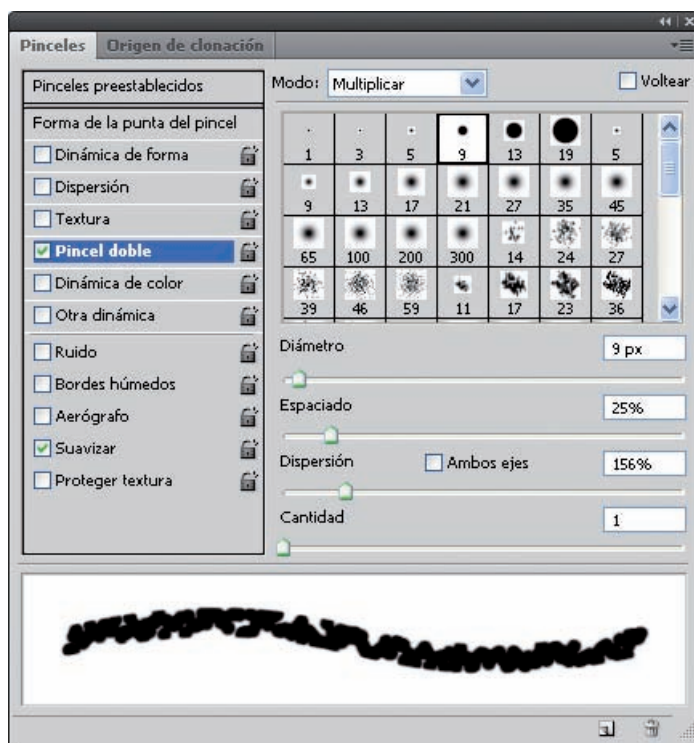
Pinceles | Origen de clonación

Pinceles preestablecidos
Forma de la punta del pincel
Dinámica de forma
Dispersión
Textura
Pincel doble
Dinámica de color
Otra dinámica
Ruido
Bordes húmedos
Aerógrafo
Suavizar
Proteger textura

Modo: Multiplicar
Voltear

| 1 | 3 | 5 | 9 | 13 | 19 | 5 |
|---|---|---|---|---|---|---|
| 9 | 13 | 17 | 21 | 27 | 35 | 45 |
| 65 | 100 | 200 | 300 | 14 | 24 | 27 |
| 39 | 46 | 59 | 11 | 17 | 23 | 36 |

Diámetro 9 px
Espaciado 25%
Dispersión Ambos ejes 156%
Cantidad 1